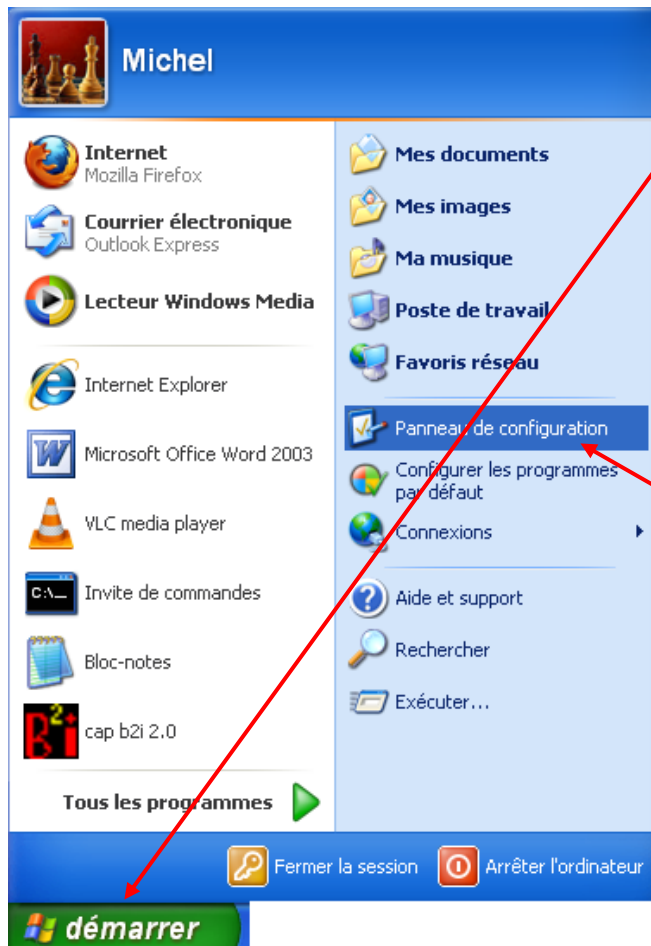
Michel

Internet
Mozilla Firefox

Courrier électronique
Outlook Express

Lecteur Windows Media

Internet Explorer

Microsoft Office Word 2003

VLC media player

Invite de commandes

Bloc-notes

cap b2i 2.0

Tous les programmes

Mes documents

Mes images

Ma musique

Poste de travail

Favoris réseau

Panneau de configuration

Configurer les programmes par défaut

Connexions

Aide et support

Rechercher

Exécuter...

Fermer la session

Arrêter l'ordinateur

démarrer